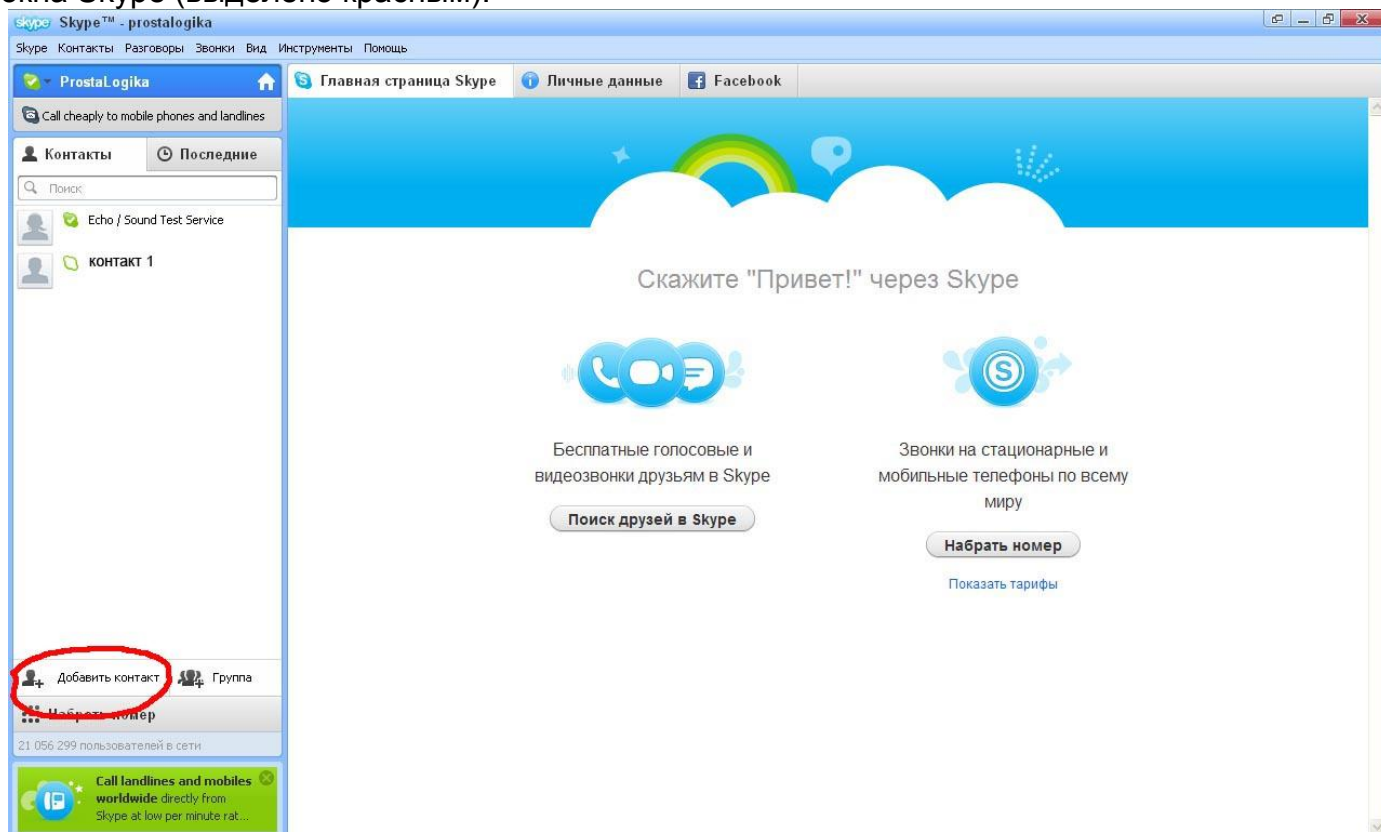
окна Skype (выделено красным).

skype Skype™ - prostalogika

Skype Контакты Разговоры Звонки Вид Инструменты Помощь

ProstaLogika

Call cheaply to mobile phones and landlines

Контакты Последние

Поиск

Echo / Sound Test Service

контакт 1

Добавить контакт Группа

Набрать номер

21 056 299 пользователей в сети

Call landlines and mobiles worldwide directly from Skype at low per minute rat...

Главная страница Skype Личные данные Facebook

Скажите "Привет!" через Skype

Бесплатные голосовые и видеозвонки друзьям в Skype

Поиск друзей в Skype

Звонки на стационарные и мобильные телефоны по всему миру

Набрать номер

Показать тарифы